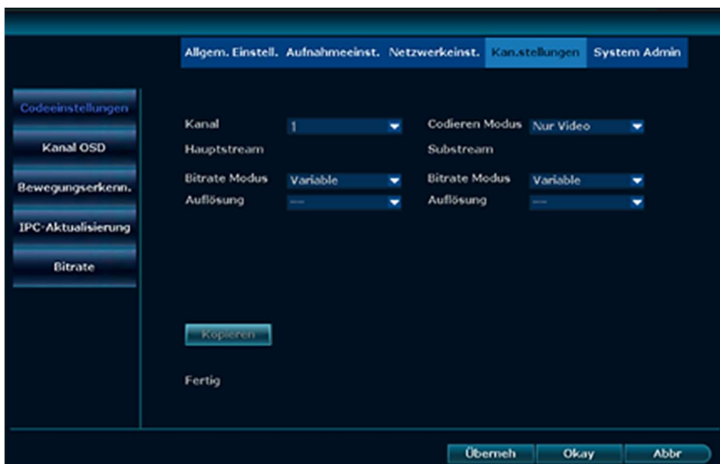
Allgem. Einstell. Aufnahmeeinst. Netzwerkeinst. Kan.stellungen System Admin

Codeeinstellungen
Kanal OSD
Bewegungserkenn.
IPC-Aktualisierung
Bitrate

Kanal 1
Codieren Modus Nur Video
Hauptstream
Substream
Bitrate Modus Variable
Bitrate Modus Variable
Auflösung ---
Auflösung ---

Kopieren

Fertig

Übernеh Okay Abbr